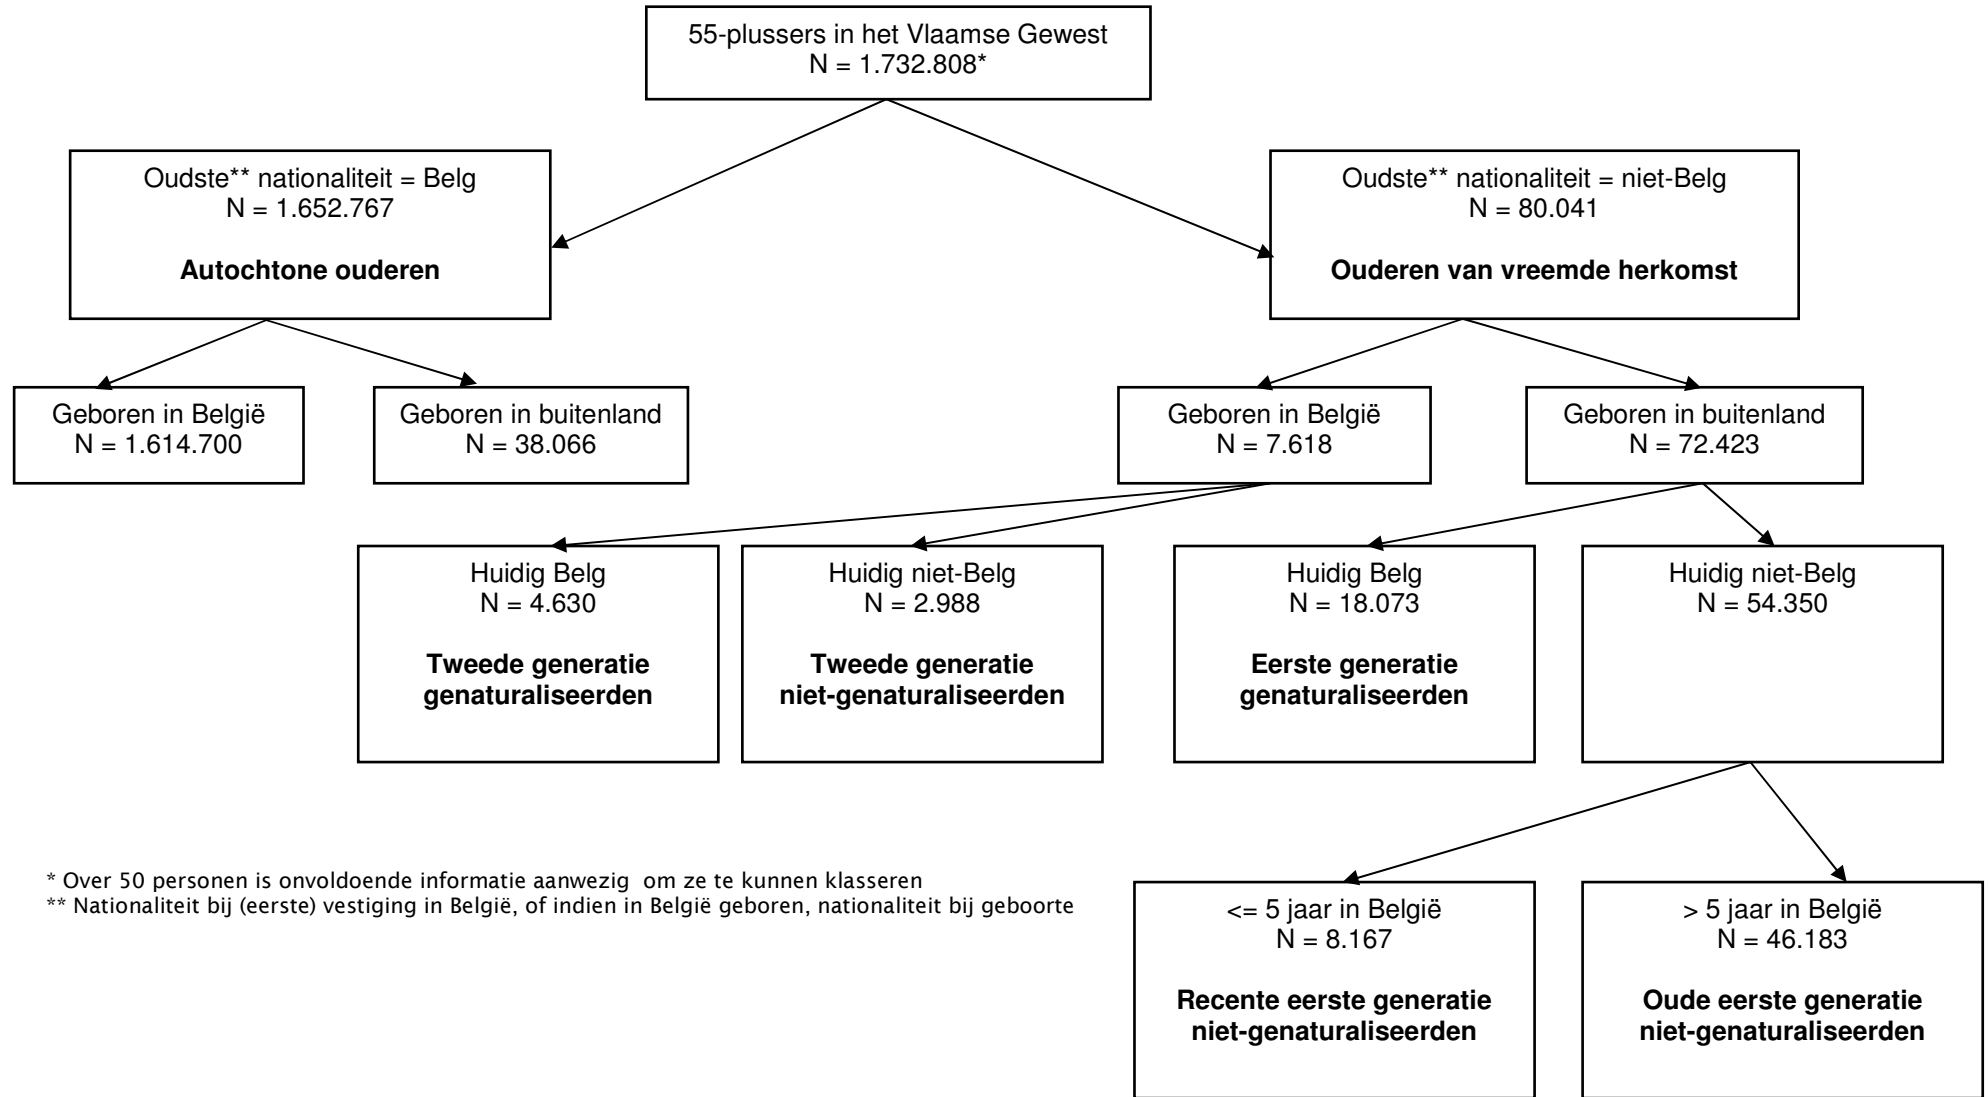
55-plussers in het Vlaamse Gewest
N = 1.732.808*

Oudste** nationaliteit = Belg
N = 1.652.767

**Autochtone ouderen**

Oudste** nationaliteit = niet-Belg
N = 80.041

**Ouderen van vreemde herkomst**

Geboren in België
N = 1.614.700

Geboren in buitenland
N = 38.066

Geboren in België
N = 7.618

Geboren in buitenland
N = 72.423

Huidig Belg
N = 4.630

**Tweede generatie genaturaliseerden**

Huidig niet-Belg
N = 2.988

**Tweede generatie niet-genaturaliseerden**

Huidig Belg
N = 18.073

**Eerste generatie genaturaliseerden**

Huidig niet-Belg
N = 54.350

<= 5 jaar in België
N = 8.167

**Recente eerste generatie niet-genaturaliseerden**

> 5 jaar in België
N = 46.183

**Oude eerste generatie niet-genaturaliseerden**

* Over 50 personen is onvoldoende informatie aanwezig om ze te kunnen klasseren
** Nationaliteit bij (eerste) vestiging in België, of indien in België geboren, nationaliteit bij geboorte